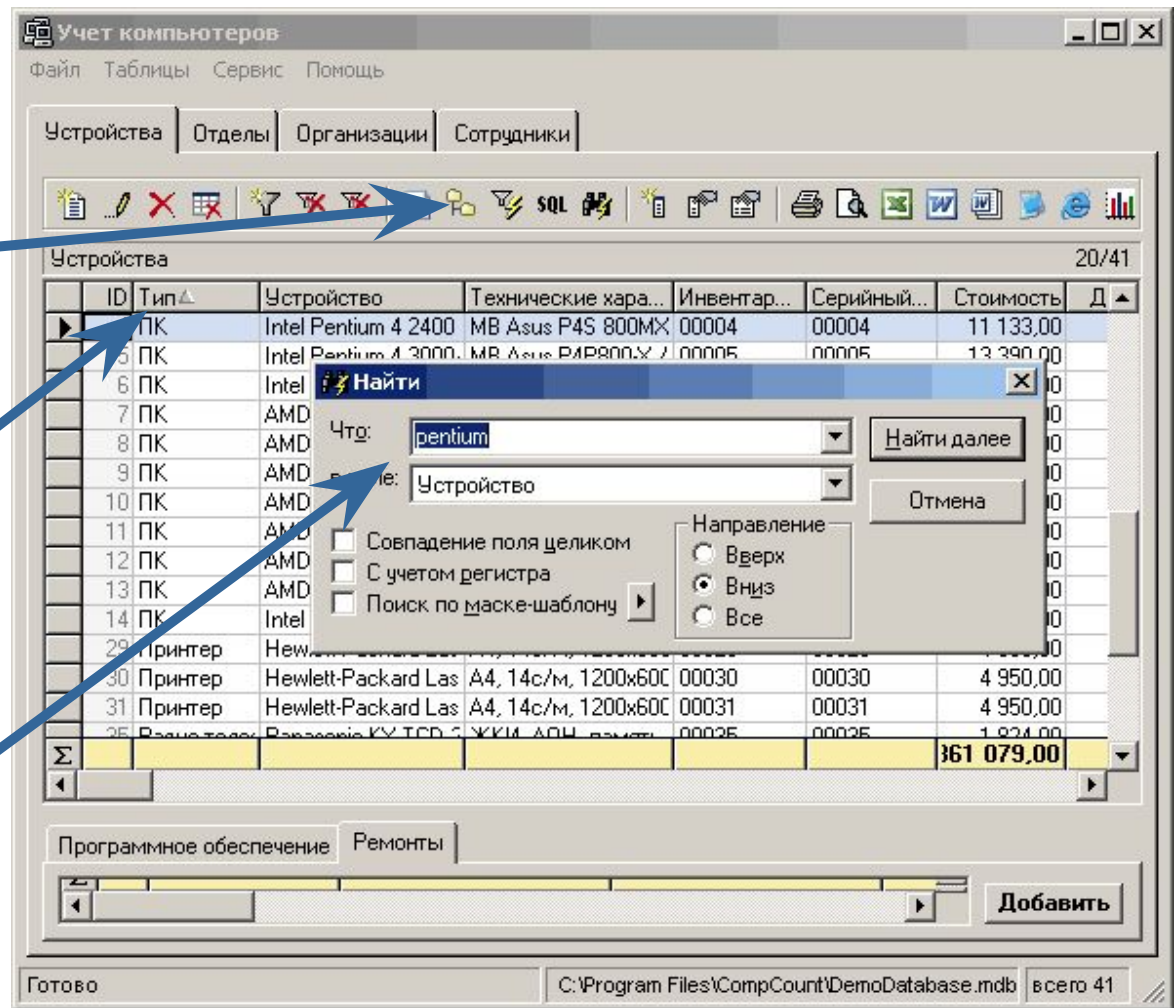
Учет компьютеров

Файл Таблицы Сервис Помощь

Устройства | Отделы | Организации | Сотрудники

SQL

Устройства 20/41

| | ID | Тип | Устройство | Технические хара... | Инвентар... | Серийный... | Стоимость | Д |
|---|---|---|---|---|---|---|---|---|
| ▶ | | ПК | Intel Pentium 4 2400 | MB Asus P4S 800MX | 00004 | 00004 | 11 133,00 | |
| | 5 | ПК | Intel Pentium 4 3000. | MB Asus P4P800-X / | 00005 | 00005 | 13 390,00 | |
| | 6 | ПК | Intel | | | | | |
| | 7 | ПК | AMD | | | | | |
| | 8 | ПК | AMD | | | | | |
| | 9 | ПК | AMD | | | | | |
| | 10 | ПК | AMD | | | | | |
| | 11 | ПК | AMD | | | | | |
| | 12 | ПК | AMD | | | | | |
| | 13 | ПК | AMD | | | | | |
| | 14 | ПК | Intel | | | | | |
| | 29 | Принтер | Hewlett | | | | | |
| | 30 | Принтер | Hewlett-Packard Las | A4, 14с/м, 1200x600 | 00030 | 00030 | 4 950,00 | |
| | 31 | Принтер | Hewlett-Packard Las | A4, 14с/м, 1200x600 | 00031 | 00031 | 4 950,00 | |
| | 35 | Радиотелеф | Panasonic KX-TCD | ЖКИ, АОН, памяти | 00035 | 00035 | 1 824,00 | |
| Σ | | | | | | | 361 079,00 | |

Найти

Что: pentium

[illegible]е: Устройство

Найти далее

Отмена

Совпадение поля целиком

С учетом регистра

Поиск по маске-шаблону

Направление

Вверх

Вниз

Все

Программное обеспечение | Ремонты

Добавить

Готово | C:\Program Files\CompCount\DemoDatabase.mdb | всего 41